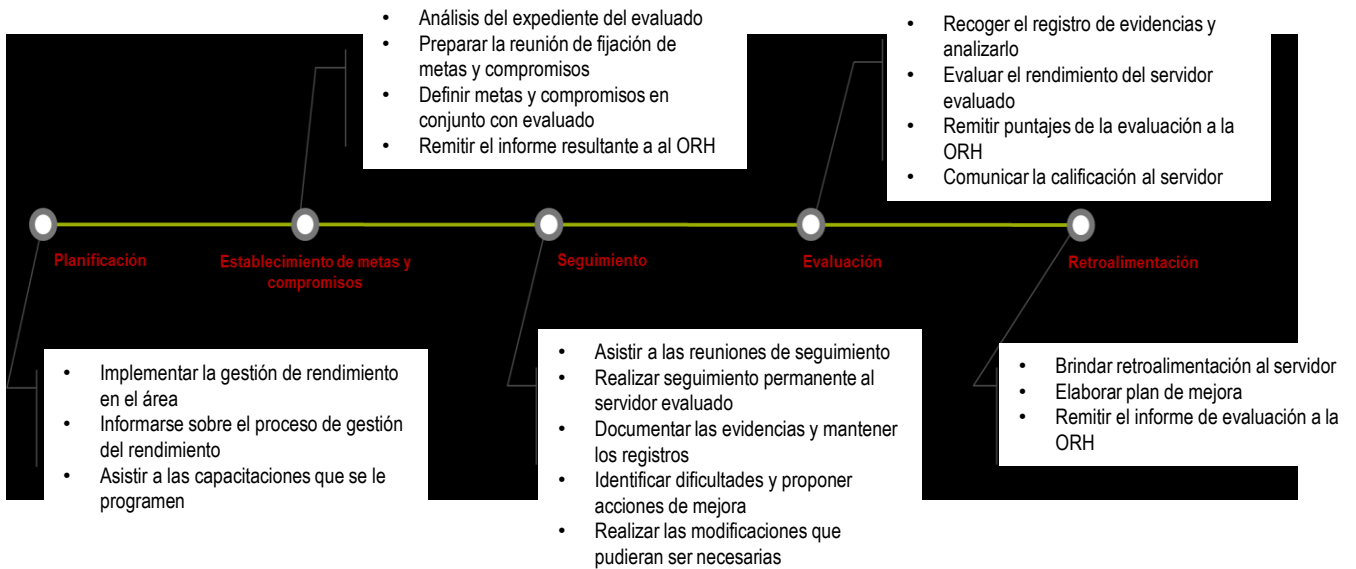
- Análisis del expediente del evaluado
- Preparar la reunión de fijación de metas y compromisos
- Definir metas y compromisos en conjunto con evaluado
- Remitir el informe resultante a al ORH

- Recoger el registro de evidencias y analizarlo
- Evaluar el rendimiento del servidor evaluado
- Remitir puntajes de la evaluación a la ORH
- Comunicar la calificación al servidor

Planificación

Establecimiento de metas y compromisos

Seguimiento

Evaluación

Retroalimentación

- Implementar la gestión de rendimiento en el área
- Informarse sobre el proceso de gestión del rendimiento
- Asistir a las capacitaciones que se le programen

- Asistir a las reuniones de seguimiento
- Realizar seguimiento permanente al servidor evaluado
- Documentar las evidencias y mantener los registros
- Identificar dificultades y proponer acciones de mejora
- Realizar las modificaciones que pudieran ser necesarias

- Brindar retroalimentación al servidor
- Elaborar plan de mejora
- Remitir el informe de evaluación a la ORH